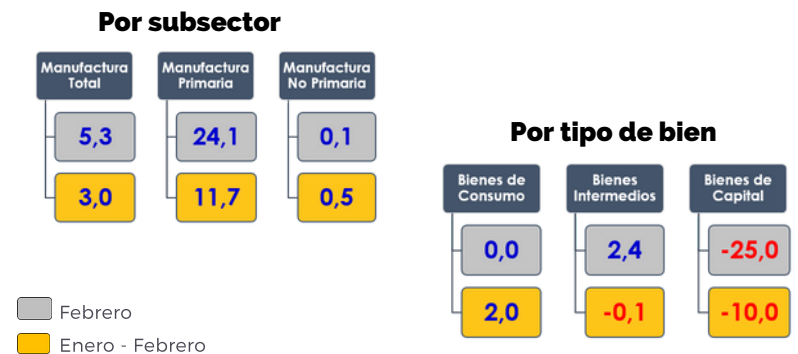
Por subsector

Manufactura Total

5,3

3,0

Manufactura Primaria

24,1

11,7

Manufactura No Primaria

0,1

0,5

Por tipo de bien

Bienes de Consumo

0,0

2,0

Bienes Intermedios

2,4

-0,1

Bienes de Capital

-25,0

-10,0

Febrero

Enero - Febrero